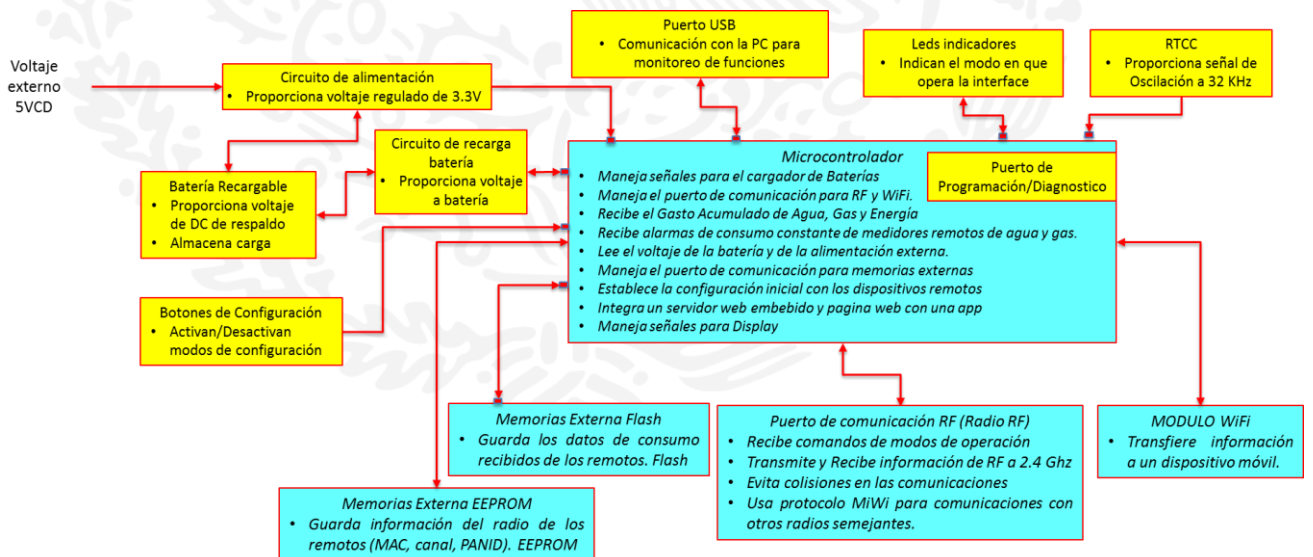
Voltaje externo 5VCD

Circuito de alimentación
• Proporciona voltaje regulado de 3.3V

Puerto USB
• Comunicación con la PC para monitoreo de funciones

Leds indicadores
• Indican el modo en que opera la interface

RTCC
• Proporciona señal de Oscilación a 32 KHz

Circuito de recarga batería
• Proporciona voltaje a batería

Batería Recargable
• Proporciona voltaje de DC de respaldo
• Almacena carga

Microcontrolador
• Maneja señales para el cargador de Baterías
• Maneja el puerto de comunicación para RF y WiFi.
• Recibe el Gasto Acumulado de Agua, Gas y Energía
• Recibe alarmas de consumo constante de medidores remotos de agua y gas.
• Lee el voltaje de la batería y de la alimentación externa.
• Maneja el puerto de comunicación para memorias externas
• Establece la configuración inicial con los dispositivos remotos
• Integra un servidor web embebido y pagina web con una app
• Maneja señales para Display

Puerto de Programación/Diagnostico

Botones de Configuración
• Activan/Desactivan modos de configuración

Memorias Externa Flash
• Guarda los datos de consumo recibidos de los remotos. Flash

Puerto de comunicación RF (Radio RF)
• Recibe comandos de modos de operación
• Transmite y Recibe información de RF a 2.4 Ghz
• Evita colisiones en las comunicaciones
• Usa protocolo MiWi para comunicaciones con otros radios semejantes.

MODULO WiFi
• Transfiere información a un dispositivo móvil.

Memorias Externa EEPROM
• Guarda información del radio de los remotos (MAC, canal, PANID). EEPROM